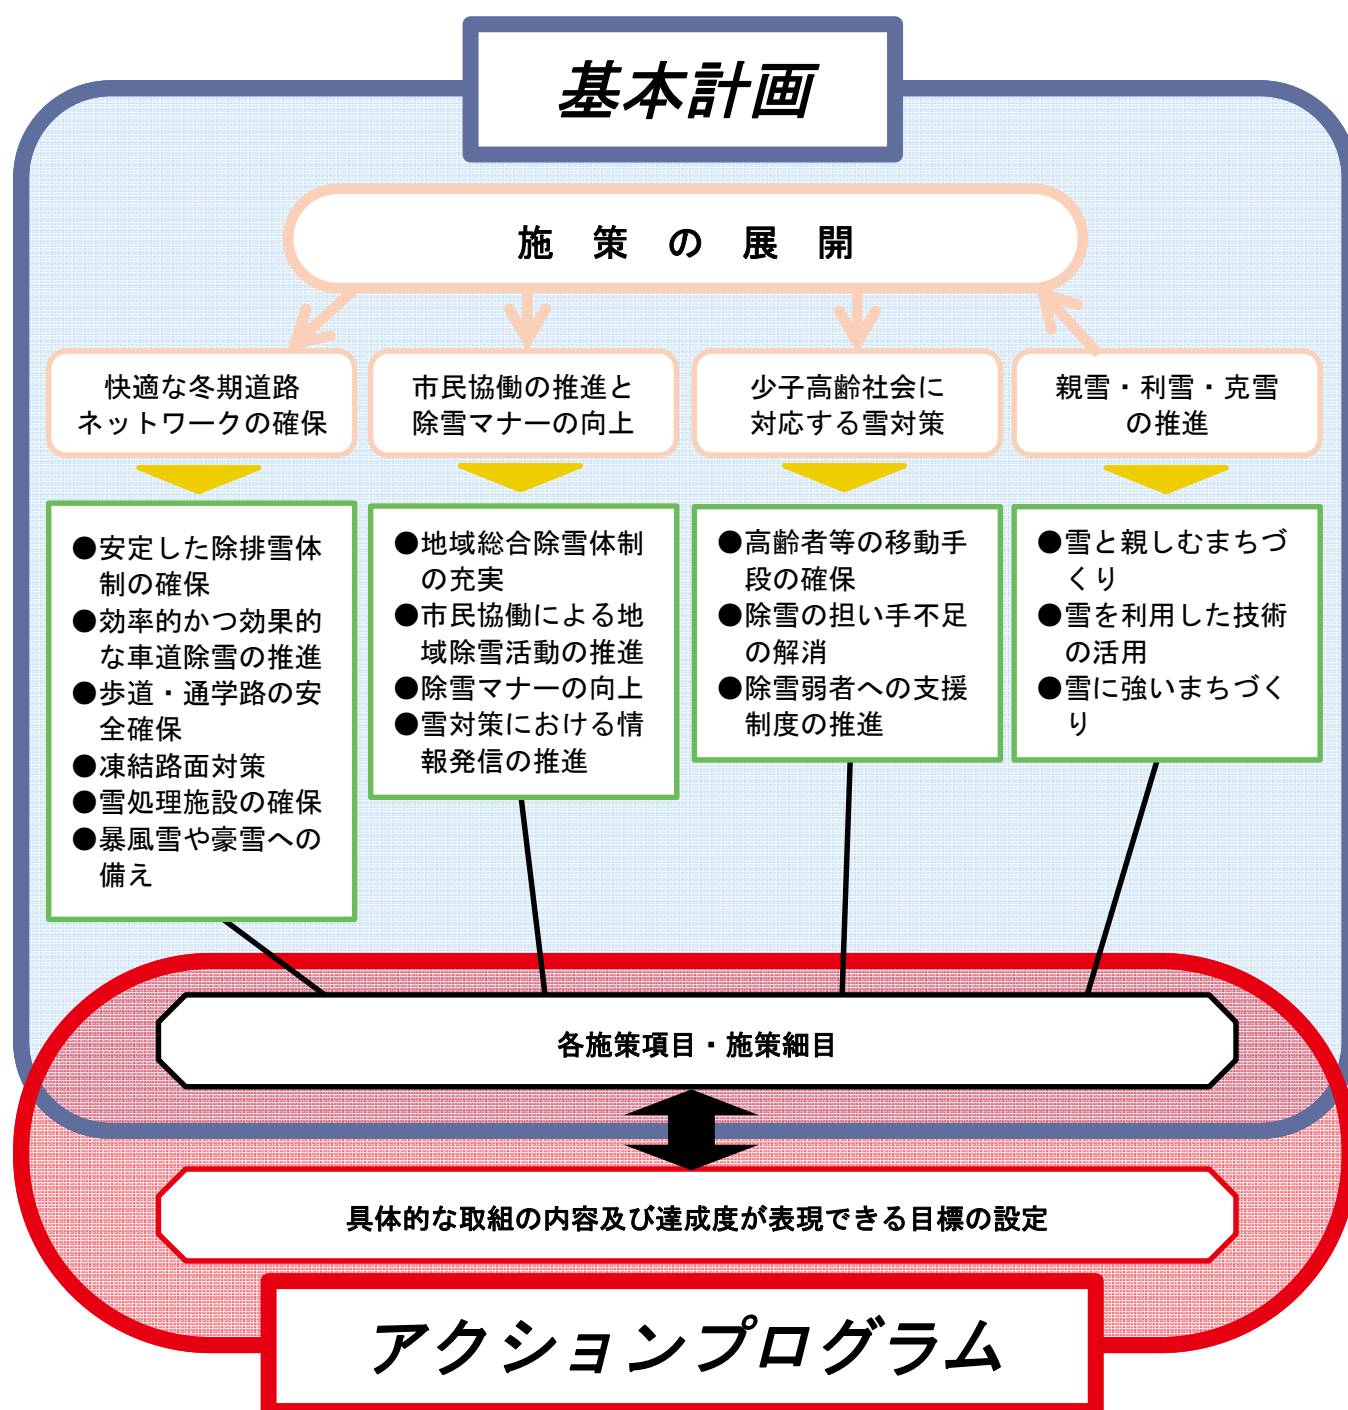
基本計画

施 策 の 展 開

快適な冬期道路ネットワークの確保

市民協働の推進と除雪マナーの向上

少子高齢社会に対応する雪対策

親雪・利雪・克雪の推進

●安定した除排雪体制の確保
●効率的かつ効果的な車道除雪の推進
●歩道・通学路の安全確保
●凍結路面対策
●雪処理施設の確保
●暴風雪や豪雪への備え

●地域総合除雪体制の充実
●市民協働による地域除雪活動の推進
●除雪マナーの向上
●雪対策における情報発信の推進

●高齢者等の移動手段の確保
●除雪の担い手不足の解消
●除雪弱者への支援制度の推進

●雪と親しむまちづくり
●雪を利用した技術の活用
●雪に強いまちづくり

各施策項目・施策細目

具体的な取組の内容及び達成度が表現できる目標の設定

アクションプログラム